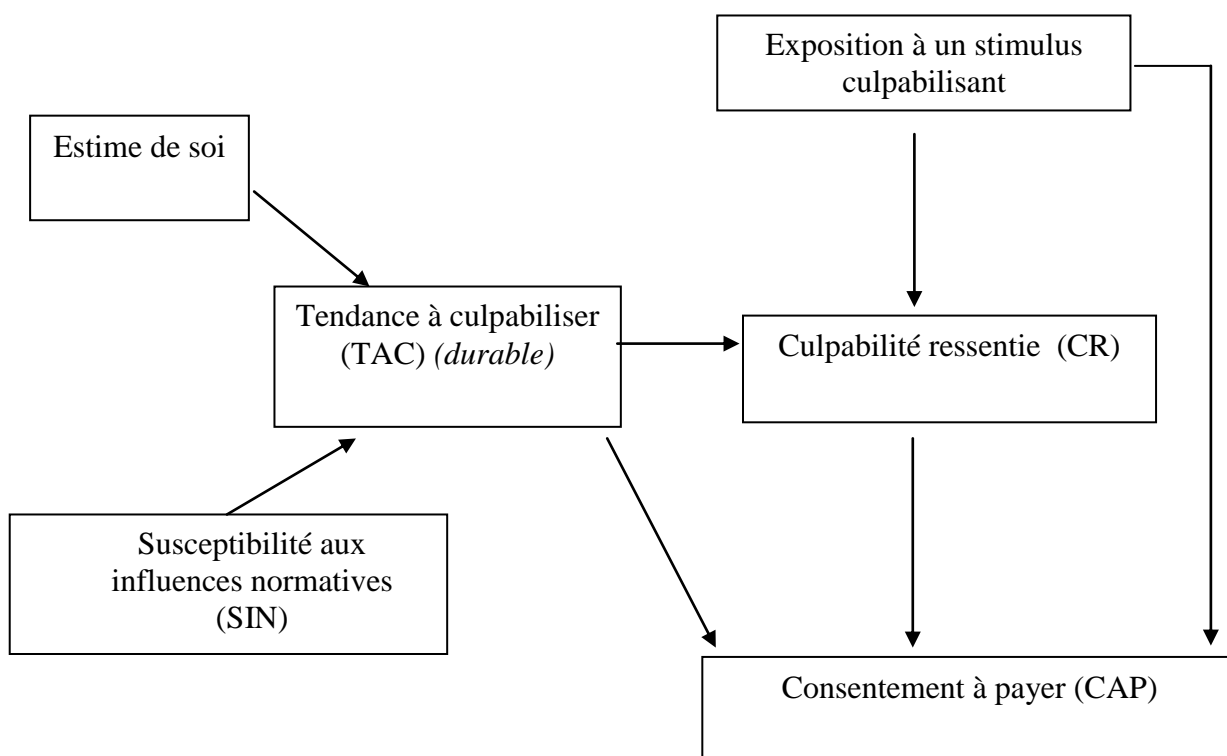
Exposition à un stimulus culpabilisant

Estime de soi

Tendance à culpabiliser (TAC) *(durable)*

Culpabilité ressentie (CR)

Susceptibilité aux influences normatives (SIN)

Consentement à payer (CAP)